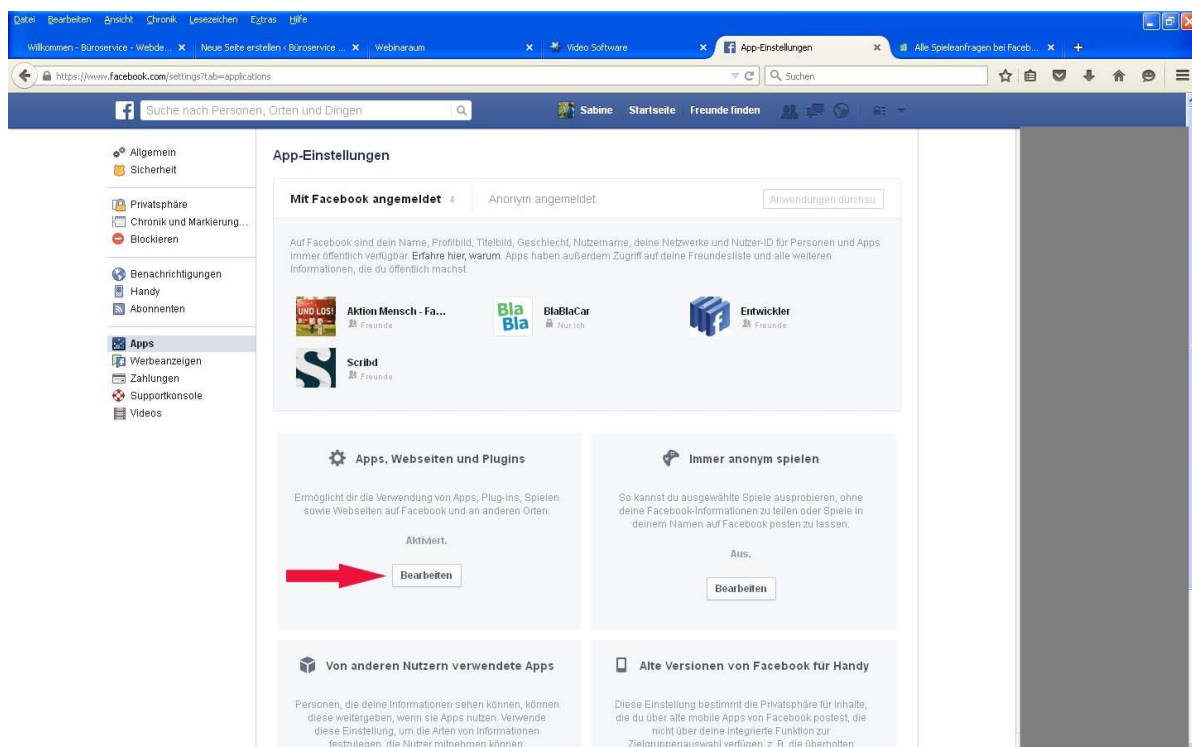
Datei Bearbeiten Ansicht Chronik Lesezeichen Extras Hilfe

Willkommen - Büroservice - Webde... × | Neue Seite erstellen ‹ Büroservice ... × | Webinaraum × | Video Software × | App-Einstellungen × | Alle Spieleanfragen bei Faceb... × | +

https://www.facebook.com/settings?tab=applications

Suchen

Suche nach Personen, Orten und Dingen

Sabine | Startseite | Freunde finden

Allgemein
Sicherheit

Privatsphäre
Chronik und Markierung...
Blockieren

Benachrichtigungen
Handy
Abonnenten

Apps
Werbeanzeigen
Zahlungen
Supportkonsole
Videos

App-Einstellungen

Mit Facebook angemeldet 4 | Anonym angemeldet

Anwendungen durchsu

Auf Facebook sind dein Name, Profilbild, Titelbild, Geschlecht, Nutzername, deine Netzwerke und Nutzer-ID für Personen und Apps immer öffentlich verfügbar. Erfahre hier, warum. Apps haben außerdem Zugriff auf deine Freundesliste und alle weiteren Informationen, die du öffentlich machst.

Aktion Mensch - Fa...
Freunde

BlaBlaCar
Nur ich

Entwickler
Freunde

Scribd
Freunde

Apps, Webseiten und Plugins

Ermöglicht dir die Verwendung von Apps, Plug-ins, Spielen sowie Webseiten auf Facebook und an anderen Orten.

Aktiviert.

Bearbeiten

Immer anonym spielen

So kannst du ausgewählte Spiele ausprobieren, ohne deine Facebook-Informationen zu teilen oder Spiele in deinem Namen auf Facebook posten zu lassen.

Aus.

Bearbeiten

Von anderen Nutzern verwendete Apps

Personen, die deine Informationen sehen können, können diese weitergeben, wenn sie Apps nutzen. Verwende diese Einstellung, um die Arten von Informationen festzulegen, die Nutzer mitnehmen können

Alte Versionen von Facebook für Handy

Diese Einstellung bestimmt die Privatsphäre für Inhalte, die du über alte mobile Apps von Facebook postest, die nicht über deine integrierte Funktion zur Zielgruppenauswahl verfügen, z. B. die überholten